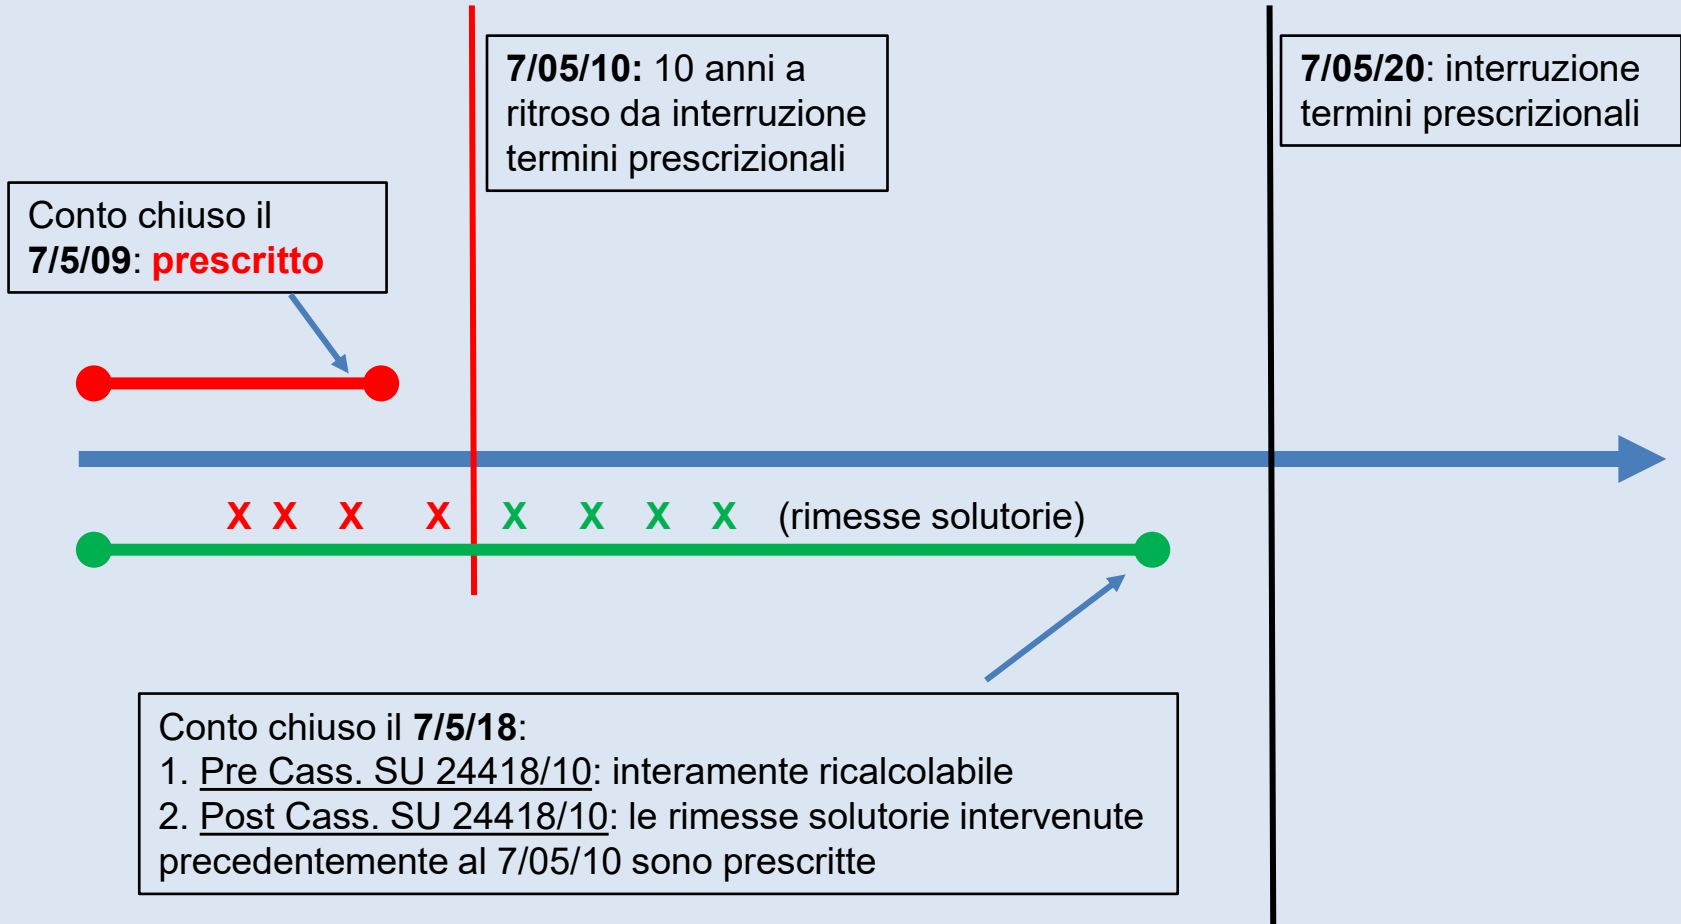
7/05/10: 10 anni a ritroso da interruzione termini prescrizionali

7/05/20: interruzione termini prescrizionali

Conto chiuso il 7/5/09: prescritto

X X X X X X X X (rimesse solutorie)

Conto chiuso il 7/5/18:
1. Pre Cass. SU 24418/10: interamente ricalcolabile
2. Post Cass. SU 24418/10: le rimesse solutorie intervenute precedentemente al 7/05/10 sono prescritte